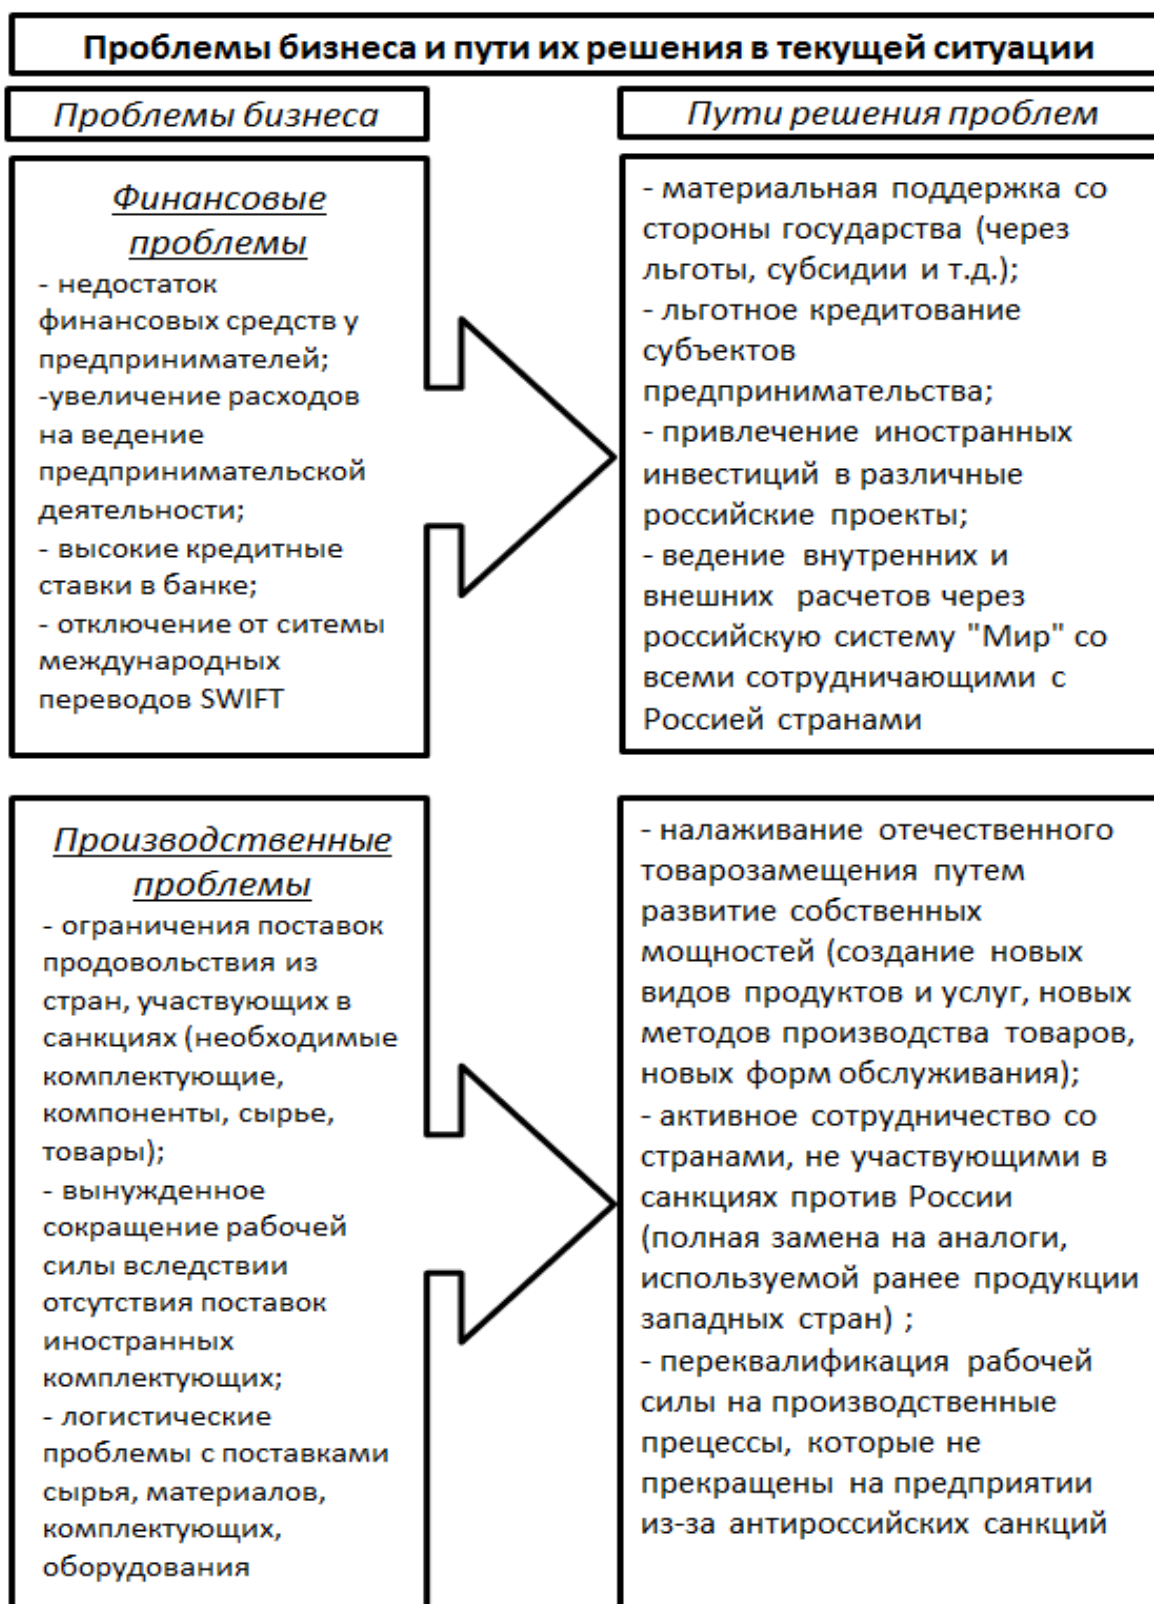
Проблемы бизнеса и пути их решения в текущей ситуации

Проблемы бизнеса

Пути решения проблем

Финансовые проблемы

- недостаток финансовых средств у предпринимателей;
-увеличение расходов на ведение предпринимательской деятельности;
- высокие кредитные ставки в банке;
- отключение от ситемы международных переводов SWIFT

- материальная поддержка со стороны государства (через льготы, субсидии и т.д.);
- льготное кредитование субъектов предпринимательства;
- привлечение иностранных инвестиций в различные российские проекты;
- ведение внутренних и внешних расчетов через российскую систему "Мир" со всеми сотрудничающими с Россией странами

Производственные проблемы

- ограничения поставок продовольствия из стран, участвующих в санкциях (необходимые комплектующие, компоненты, сырье, товары);
- вынужденное сокращение рабочей силы вследствии отсутствия поставок иностранных комплектующих;
- логистические проблемы с поставками сырья, материалов, комплектующих, оборудования

- налаживание отечественного товарозамещения путем развитие собственных мощностей (создание новых видов продуктов и услуг, новых методов производства товаров, новых форм обслуживания);
- активное сотрудничество со странами, не участвующими в санкциях против России (полная замена на аналоги, используемой ранее продукции западных стран) ;
- переквалификация рабочей силы на производственные прецессы, которые не прекращены на предприятии из-за антироссийских санкций